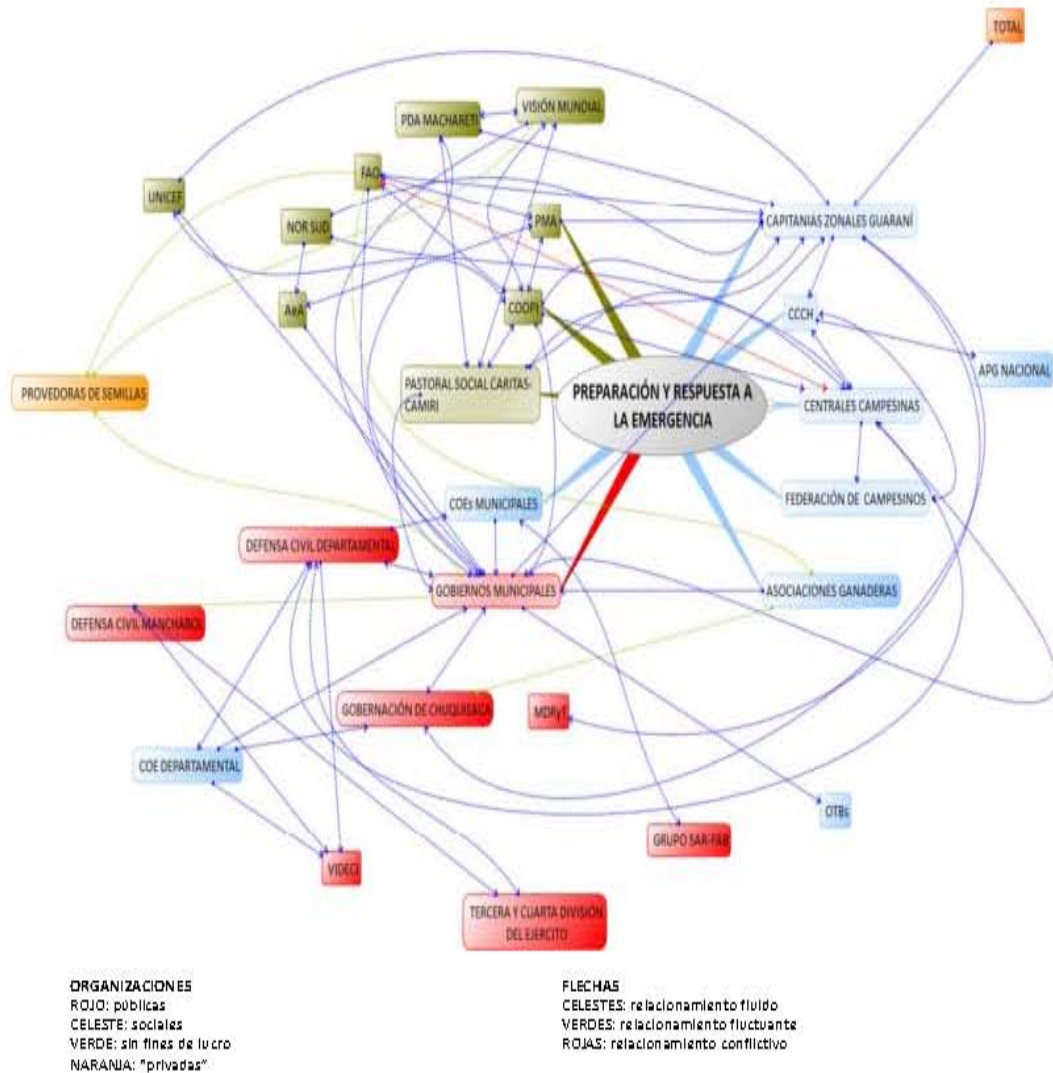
TOTAL

PDA MACHARETI

VISIÓN MUNDIAL

FAO

UNICEF

NOR SUD

PMA

CAPITANIAS ZONALES GUARANÍ

AeA

COOPI

CCCH

APG NACIONAL

PROVEDORAS DE SEMILLAS

PASTORAL SOCIAL CARITAS-CAMIRI

PREPARACIÓN Y RESPUESTA A LA EMERGENCIA

CENTRALES CAMPESINAS

FEDERACIÓN DE CAMPESINOS

COEs MUNICIPALES

DEFENSA CIVIL DEPARTAMENTAL

GOBIERNOS MUNICIPALES

ASOCIACIONES GANADERAS

DEFENSA CIVIL MANCHAROL

GOBERNACIÓN DE CHUQUISACA

MDRyT

COE DEPARTAMENTAL

OTBs

GRUPO SAR-FAB

VIDECI

TERCERA Y CUARTA DIVISIÓN DEL EJERCITO

ORGANIZACIONES
ROJO: públicas
CELESTE: sociales
VERDE: sin fines de lucro
NARANJA: "privadas"

FLECHAS
CELESTES: relacionamiento fluido
VERDES: relacionamiento fluctuante
ROJAS: relacionamiento conflictivo